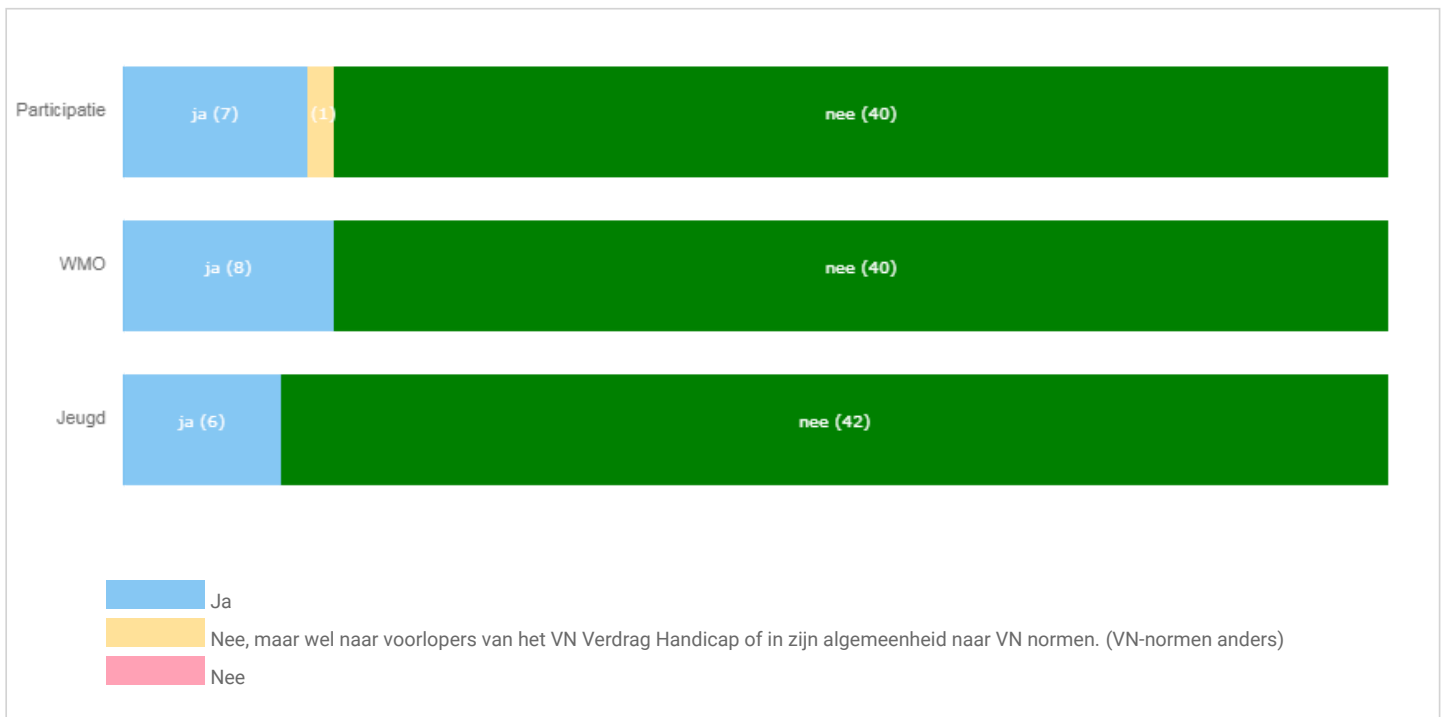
Participatie

ja (7)

(1)

nee (40)

WMO

ja (8)

nee (40)

Jeugd

ja (6)

nee (42)

Ja

Nee, maar wel naar voorlopers van het VN Verdrag Handicap of in zijn algemeenheid naar VN normen. (VN-normen anders)

Nee